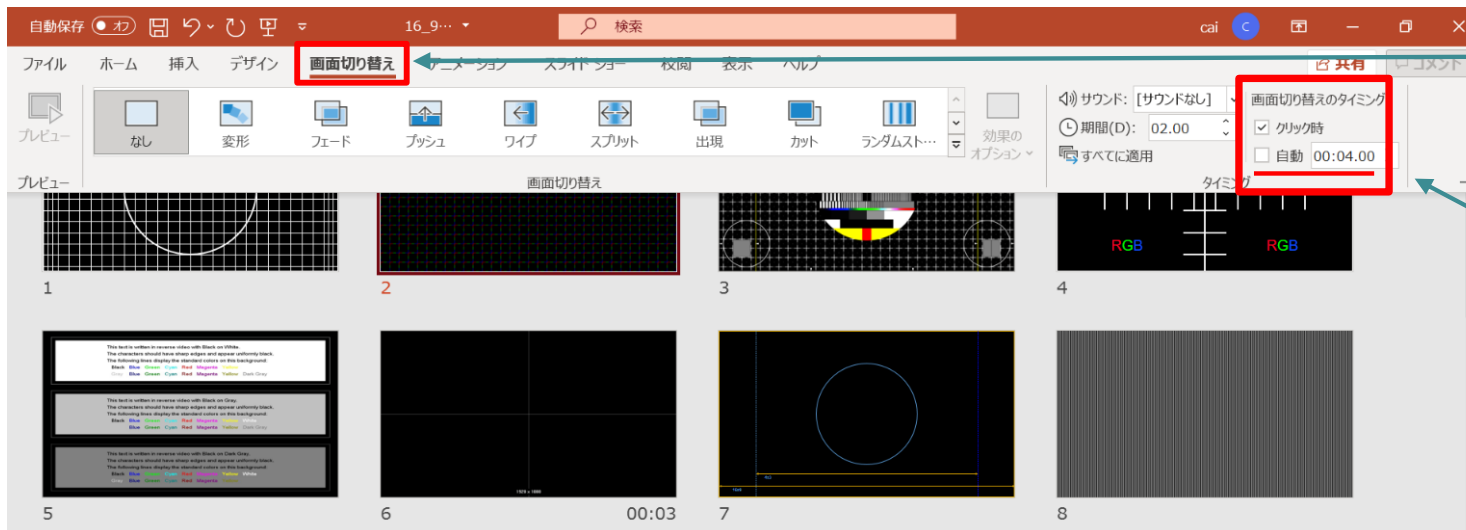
自動保存 オフ 16_9… 検索 cai C

ファイル ホーム 挿入 デザイン 画面切り替え アニメーション スライド ショー 校閲 表示 ヘルプ 共有 コメント

プレビュー
プレビュー

なし 変形 フェード プッシュ ワイプ スプリット 出現 カット ランダムスト…
画面切り替え

効果の オプション

サウンド: [サウンドなし]
期間(D): 02.00
すべてに適用

画面切り替えのタイミング
クリック時
自動 00:04.00
タイミング

RGB RGB

1
2
3
4

This text is written in reverse video with Black on White.
The characters should have sharp edges and appear uniformly black.
The following lines display the standard colors on this background:
Black Blue Green Cyan Red Magenta Yellow
Gray Blue Green Cyan Red Magenta Yellow Dark Gray

This text is written in reverse video with Black on Gray.
The characters should have sharp edges and appear uniformly black.
The following lines display the standard colors on this background:
Black Blue Green Cyan Red Magenta Yellow White
Blue Green Cyan Red Magenta Yellow Dark Gray

This text is written in reverse video with Black on Dark Gray.
The characters should have sharp edges and appear uniformly black.
The following lines display the standard colors on this background:
Black Blue Green Cyan Red Magenta Yellow White
Gray Blue Green Cyan Red Magenta Yellow

1920 x 1080

5
6 00:03
7
8